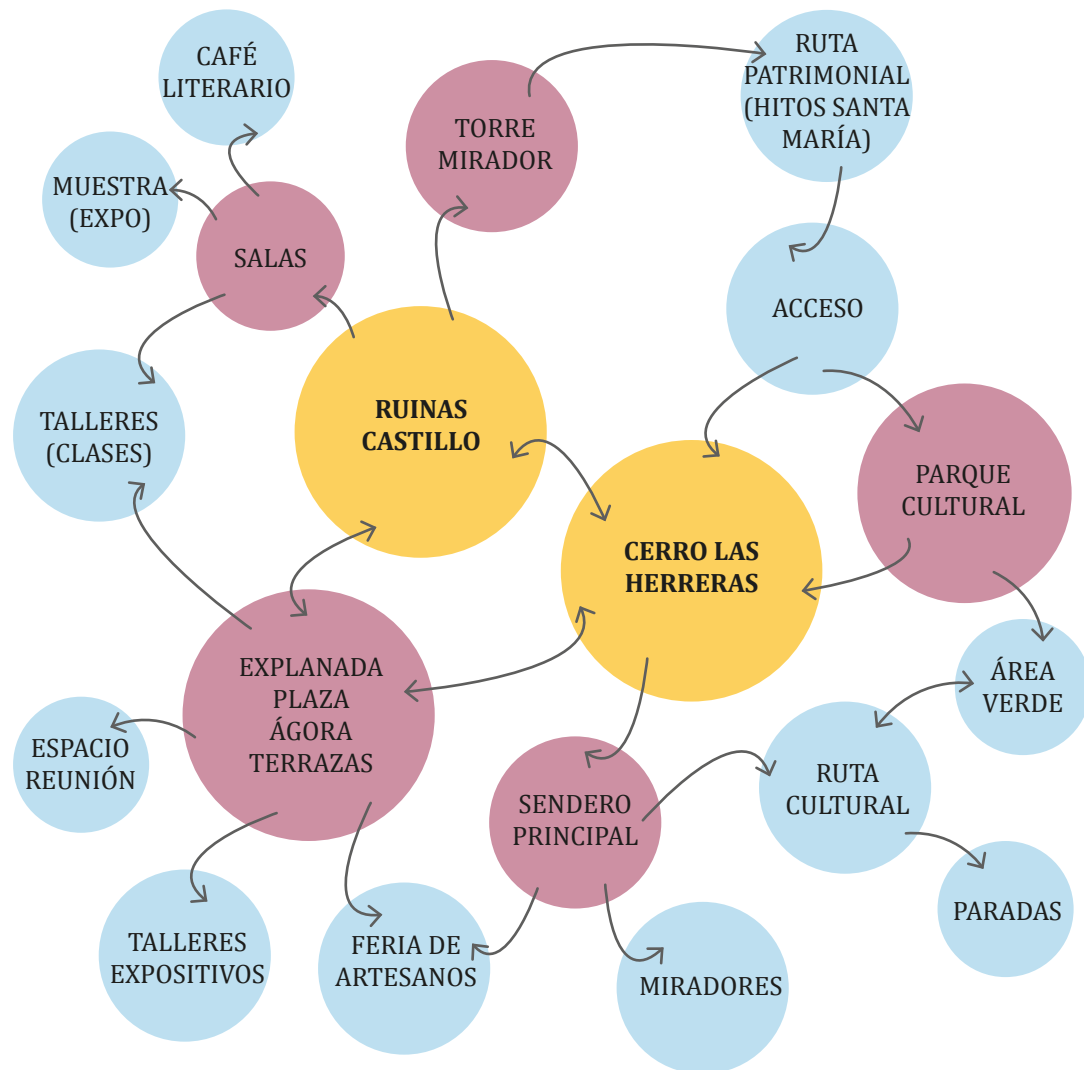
CAFÉ LITERARIO

MUESTRA (EXPO)

SALAS

TORRE MIRADOR

RUTA PATRIMONIAL (HITOS SANTA MARÍA)

ACCESO

TALLERES (CLASES)

RUINAS CASTILLO

PARQUE CULTURAL

CERRO LAS HERRERAS

EXPLANADA PLAZA ÁGORA TERRAZAS

ÁREA VERDE

ESPACIO REUNIÓN

RUTA CULTURAL

SENDERO PRINCIPAL

PARADAS

TALLERES EXPOSITIVOS

FERIA DE ARTESANOS

MIRADORES